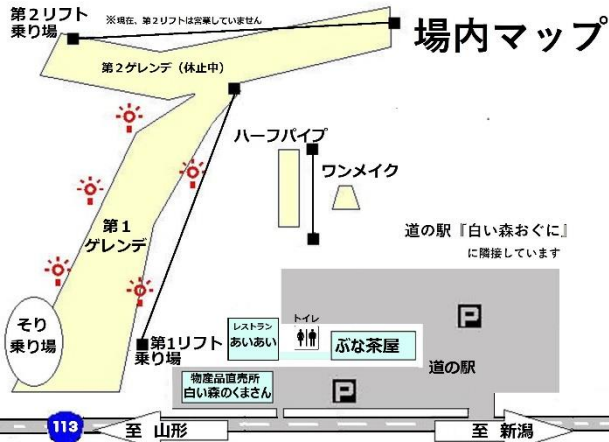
場内マップ

第２リフト乗り場

※現在、第２リフトは営業していません

第２ゲレンデ（休止中）

ハーフパイプ

ワンメイク

第１ゲレンデ

道の駅『白い森おぐに』に隣接しています

そり乗り場

第1リフト乗り場

レストラン
あいあい

トイレ

ぶな茶屋

P

道の駅

物産品直売所
白い森のくまさん

P

113

至 山形

至 新潟